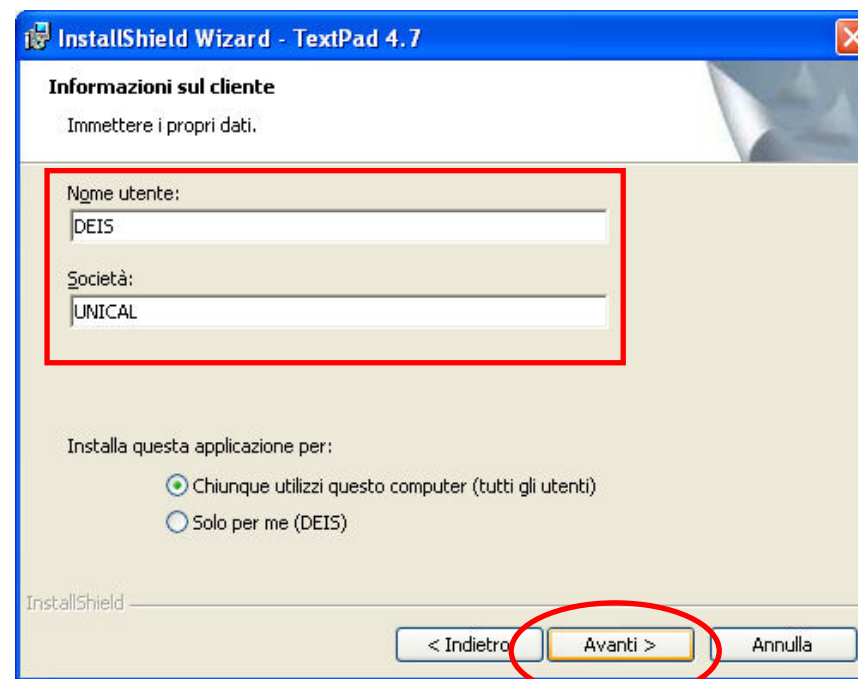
InstallShield Wizard - TextPad 4.7

Informazioni sul cliente

Immettere i propri dati.

Nome utente:

DEIS

Società:

UNICAL

Installa questa applicazione per:

Chiunque utilizzi questo computer (tutti gli utenti)

Solo per me (DEIS)

InstallShield

< Indietro

Avanti >

Annulla